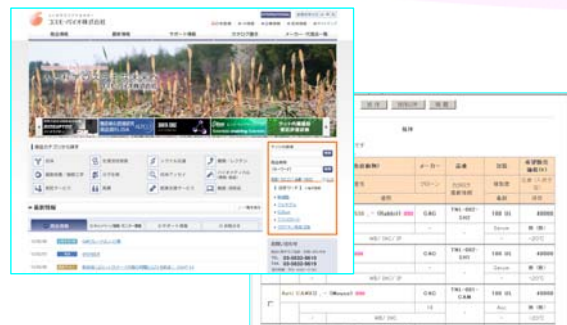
エコモ・バイオ株式会社

商品情報
資料情報
サポート情報
カタログ請求
メーカー一覧

最新情報

メーカー
品番
容量
価格

CAC
TMI-002-2AC
100 UL
40000

CAC
TMI-002-2AC
100 UL
40000

CAC
TMI-001-CAN
100 UL
40000